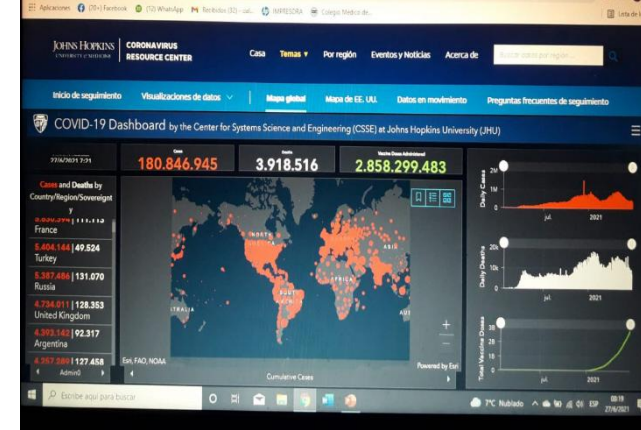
Aplicaciones (20+) Facebook (5) WhatsApp Recibidos (82) - ... IMPRESORA Colegio Medico de...

Lista de

JOHNS HOPKINS UNIVERSITY & MEDICINE | CORONAVIRUS RESOURCE CENTER

Casa Temas Por región Eventos y Noticias Acerca de

Inicio de seguimiento Visualizaciones de datos Mapa global Mapa de EE. UU. Datos en movimiento Preguntas frecuentes de seguimiento

COVID-19 Dashboard by the Center for Systems Science and Engineering (CSSE) at Johns Hopkins University (JHU)

27/6/2021 7:21

Cases 180.846.945

Deaths 3.918.516

Vaccine Doses Administered 2.858.299.483

Cases and Deaths by Country/Region/Sovereignty

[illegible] | 111.113 France

5.404.144 | 49.524 Turkey

5.387.486 | 131.070 Russia

4.734.011 | 128.353 United Kingdom

4.393.142 | 92.317 Argentina

4.357.589 | 127.458

Admin0

Esri, FAO, NOAA

Powered by Esri

Cumulative Cases

Daily Cases 2M 1M 0 jul. 2021

Daily Deaths 20k 10k 0 jul. 2021

Total Vaccine Doses 3B 2B 1B 0 jul. 2021

Escribe aquí para buscar

7°C Nublado ESP 09:19 27/6/2021